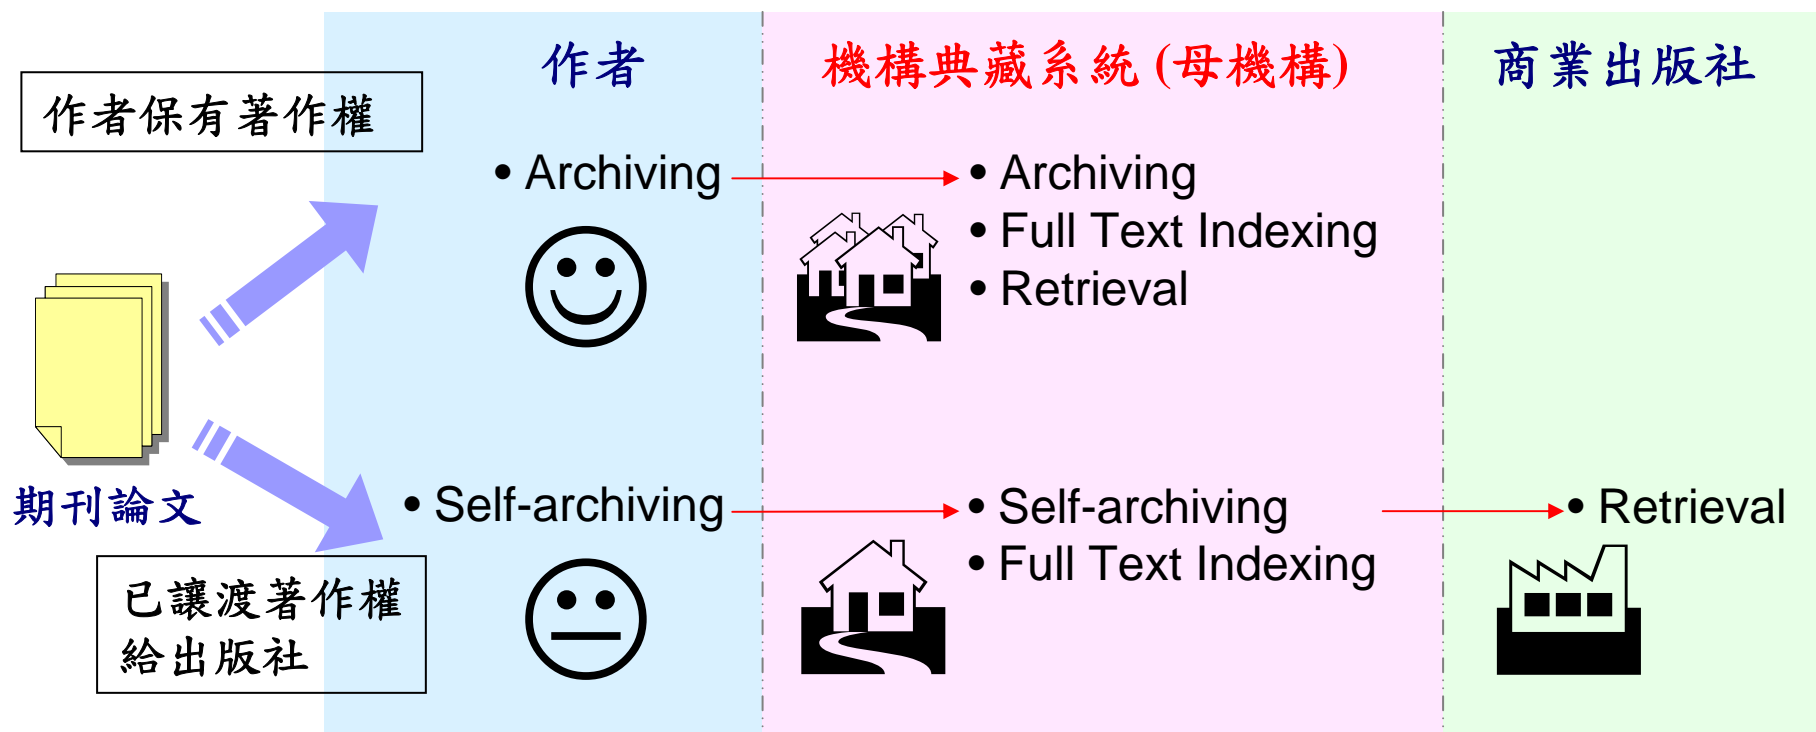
作者

機構典藏系統 (母機構)

商業出版社

作者保有著作權

期刊論文

已讓渡著作權給出版社

• Archiving

• Archiving
• Full Text Indexing
• Retrieval

• Self-archiving

• Self-archiving
• Full Text Indexing

• Retrieval